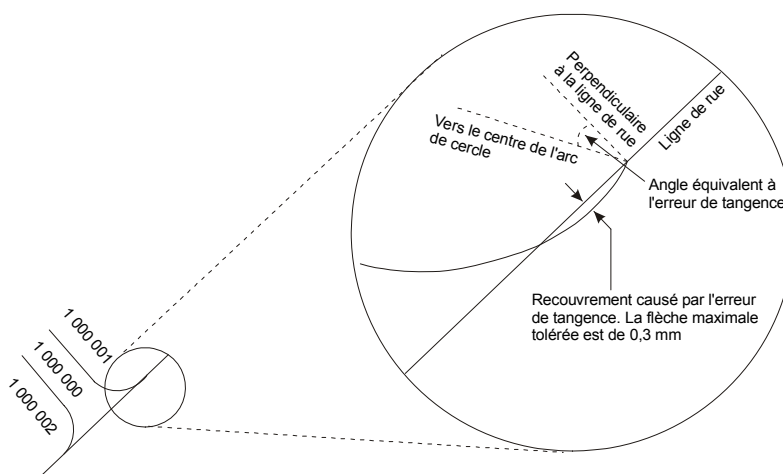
Perpendiculaire à la ligne de rue

Ligne de rue

Vers le centre de l'arc de cercle

Angle équivalent à l'erreur de tangence

Recouvrement causé par l'erreur de tangence. La flèche maximale tolérée est de 0,3 mm

1 000 001

1 000 000

1 000 002